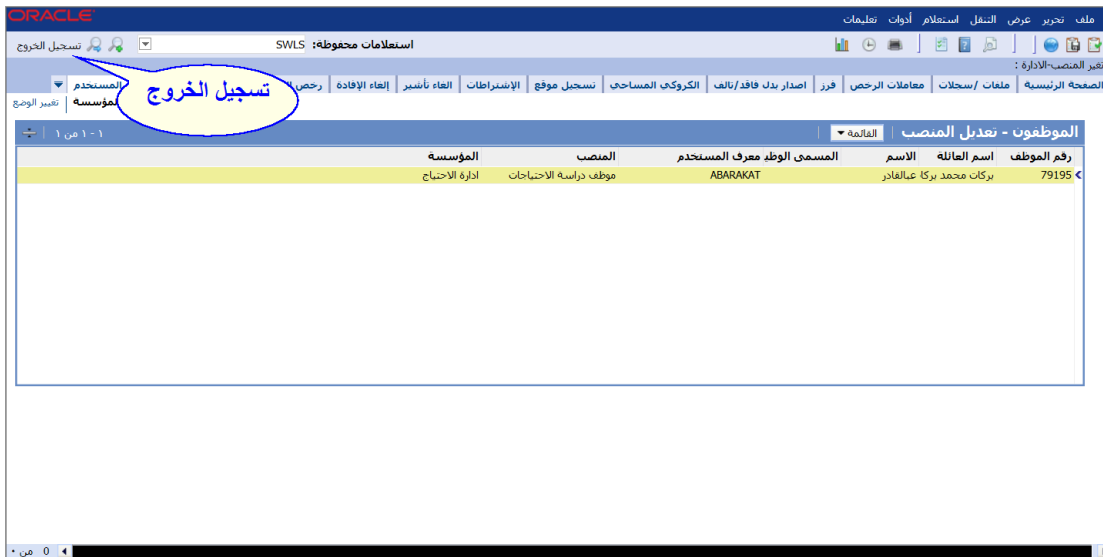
ORACLE

ملف تحرير عرض التنقل استعلام أدوات تعليمات

استعلامات محفوظة: SWLS

تسجيل الخروج

تسجيل الخروج

تغير المنصب-الادارة :

الصفحة الرئيسية | ملفات /سجلات | معاملات الرخص | فرز | اصدار بدل فاقد/تالف | الكروكي المساحي | تسجيل موقع | الإشتراطات | الغاء تأشير | إلغاء الإفادة | رخص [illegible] | المستخدم

مؤسسة | تغيير الوضع

الموظفون - تعديل المنصب | القائمة

١ - ١ من ١

| رقم الموظف | اسم العائلة | الاسم | المسمى الوظيفي | معرف المستخدم | المنصب | المؤسسة |
|---|---|---|---|---|---|---|
| 79195 | بركات محمد بركا عبالقادر | | | ABARAKAT | موظف دراسة الاحتياجات | ادارة الاحتياج |

0 من